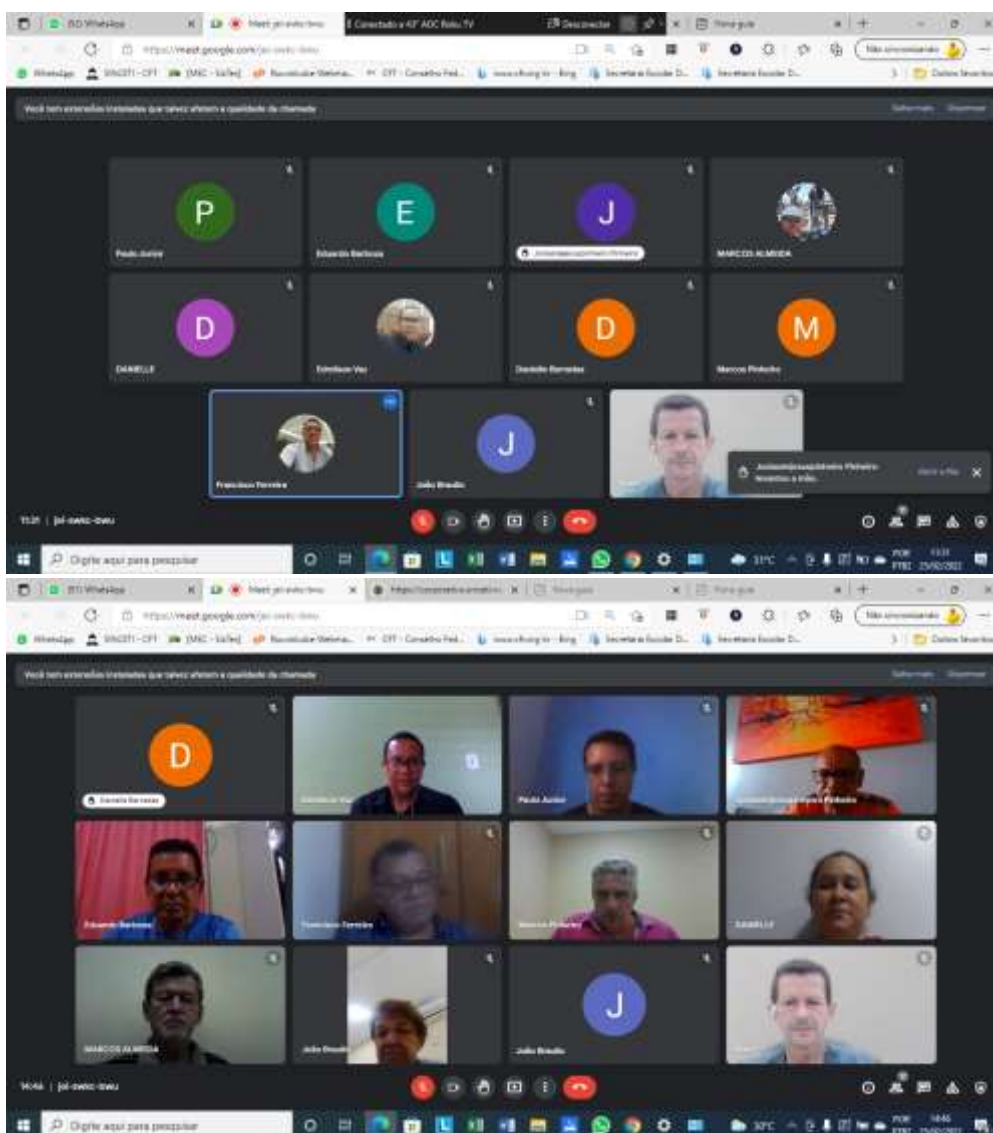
(8) WhatsApp | Meet: jei-owkc-bwu | Conectado a 43" AOC Roku TV | Desconectar | Nova guia

https://meet.google.com/jei-owkc-bwu

Não sincronizando

WhatsApp | SINCETI - CFT | [MC - Valfes] | Rouxinol | CFT - Conselho Fed... | Bing | Secretaria Escolar D... | Secretaria Escolar D... | Outros favoritos

Você tem extensões instaladas que talvez afetem a qualidade da chamada

P
Paulo Junior

E
Eduardo Barbosa

J
Jociane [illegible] Pinheiro

MARCOS ALMEIDA

D
DANIELLE

Edmilson Vaz

D
Danielle Barreto

M
Marcos Pinheiro

Francisco Ferreira

J
João Brasão

Jociane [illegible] Pinheiro
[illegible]

13:21 | jei-owkc-bwu

Digite aqui para pesquisar

31°C POR PTB2 13:21 25/02/2022

(8) WhatsApp | Meet: jei-owkc-bwu | https://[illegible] | Nova guia | Nova guia

https://meet.google.com/jei-owkc-bwu

Não sincronizando

Você tem extensões instaladas que talvez afetem a qualidade da chamada

D
Danielle Barreto

Edmilson Vaz

Paulo Junior

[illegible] Pinheiro

Eduardo Barbosa

Francisco Ferreira

Marcos Pinheiro

DANIELLE

MARCOS ALMEIDA

João Brasão

J
João Brasão

14:46 | jei-owkc-bwu

Digite aqui para pesquisar

30°C POR PTB2 14:46 25/02/2022